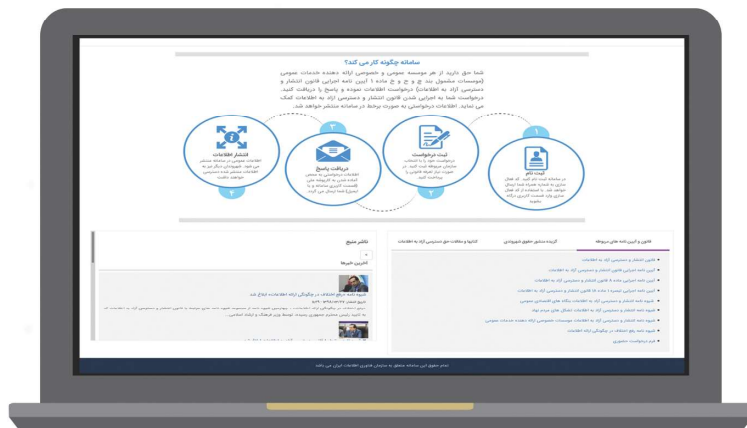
سامانه چگونه کار می کند؟

شما حق دارید از هر موسسه عمومی و خصوصی ارائه دهنده خدمات عمومی (موسسات مشمول بند ج و ح و خ ماده ۱ آیین نامه اجرایی قانون انتشار و دسترسی آزاد به اطلاعات) درخواست اطلاعات نموده و پاسخ را دریافت کنید. درخواست شما به اجرای شدن قانون انتشار و دسترسی آزاد به اطلاعات کمک می نماید. اطلاعات درخواستی به صورت مرتبط در سامانه منتشر خواهد شد.

۱
ثبت نام
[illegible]

۲
ثبت درخواست
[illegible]

۳
دریافت پاسخ
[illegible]

۴
انتشار اطلاعات
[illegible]

قانون و آیین نامه های مربوطه | گزیده منشور حقوق شهروندی | کتابها و مقالات حق دسترسی آزاد به اطلاعات

• قانون انتشار و دسترسی آزاد به اطلاعات
• آیین نامه اجرایی قانون انتشار و دسترسی آزاد به اطلاعات
• آیین نامه اجرایی ماده ۸ قانون انتشار و دسترسی آزاد به اطلاعات
• آیین نامه اجرایی تبصره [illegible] قانون انتشار و دسترسی آزاد به اطلاعات
• شیوه نامه انتشار و دسترسی آزاد به اطلاعات بنگاه های اقتصادی عمومی
• شیوه نامه انتشار و دسترسی آزاد به اطلاعات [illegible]
• شیوه نامه انتشار و دسترسی آزاد به اطلاعات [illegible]
• شیوه نامه انتشار و دسترسی آزاد به اطلاعات موسسات خصوصی ارائه دهنده خدمات عمومی
• شیوه نامه رفع اختلاف در چگونگی ارائه اطلاعات
• فرم درخواست حضوری

ناشر منبع
آخرین خبرها
شیوه نامه «رفع اختلاف در چگونگی ارائه اطلاعات» ابلاغ شد
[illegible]

تمام حقوق این سامانه متعلق به سازمان فناوری اطلاعات ایران می باشد